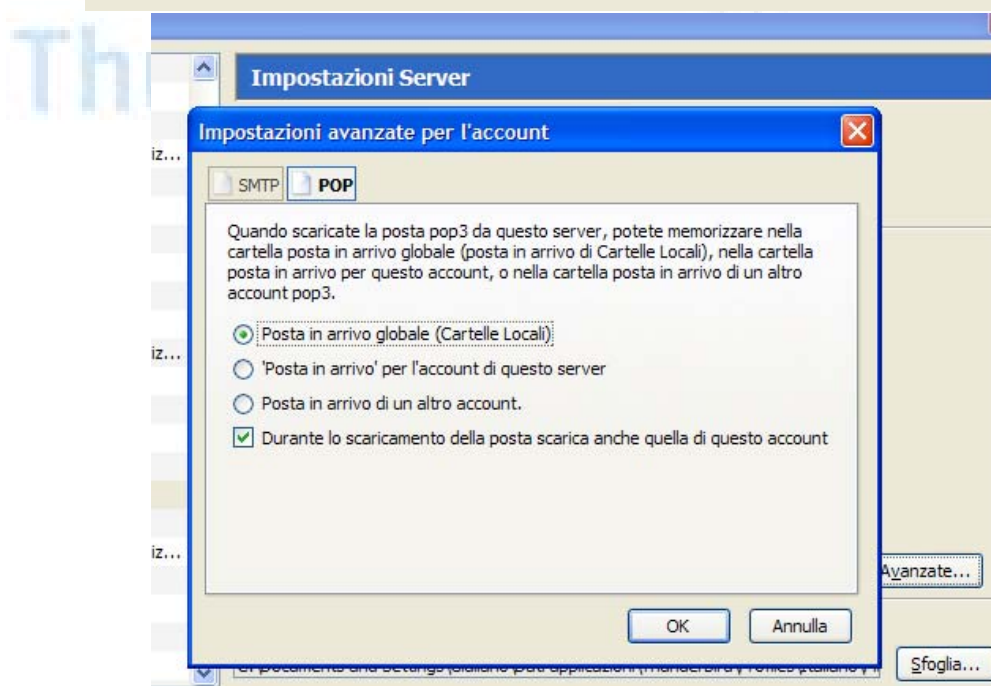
Th

iz...

iz...

iz...

Impostazioni Server

Impostazioni avanzate per l'account

SMTP POP

Quando scaricate la posta pop3 da questo server, potete memorizzare nella cartella posta in arrivo globale (posta in arrivo di Cartelle Locali), nella cartella posta in arrivo per questo account, o nella cartella posta in arrivo di un altro account pop3.

Posta in arrivo globale (Cartelle Locali)

'Posta in arrivo' per l'account di questo server

Posta in arrivo di un altro account.

Durante lo scaricamento della posta scarica anche quella di questo account

Avanzate...

OK

Annulla

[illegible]

Sfoglia...